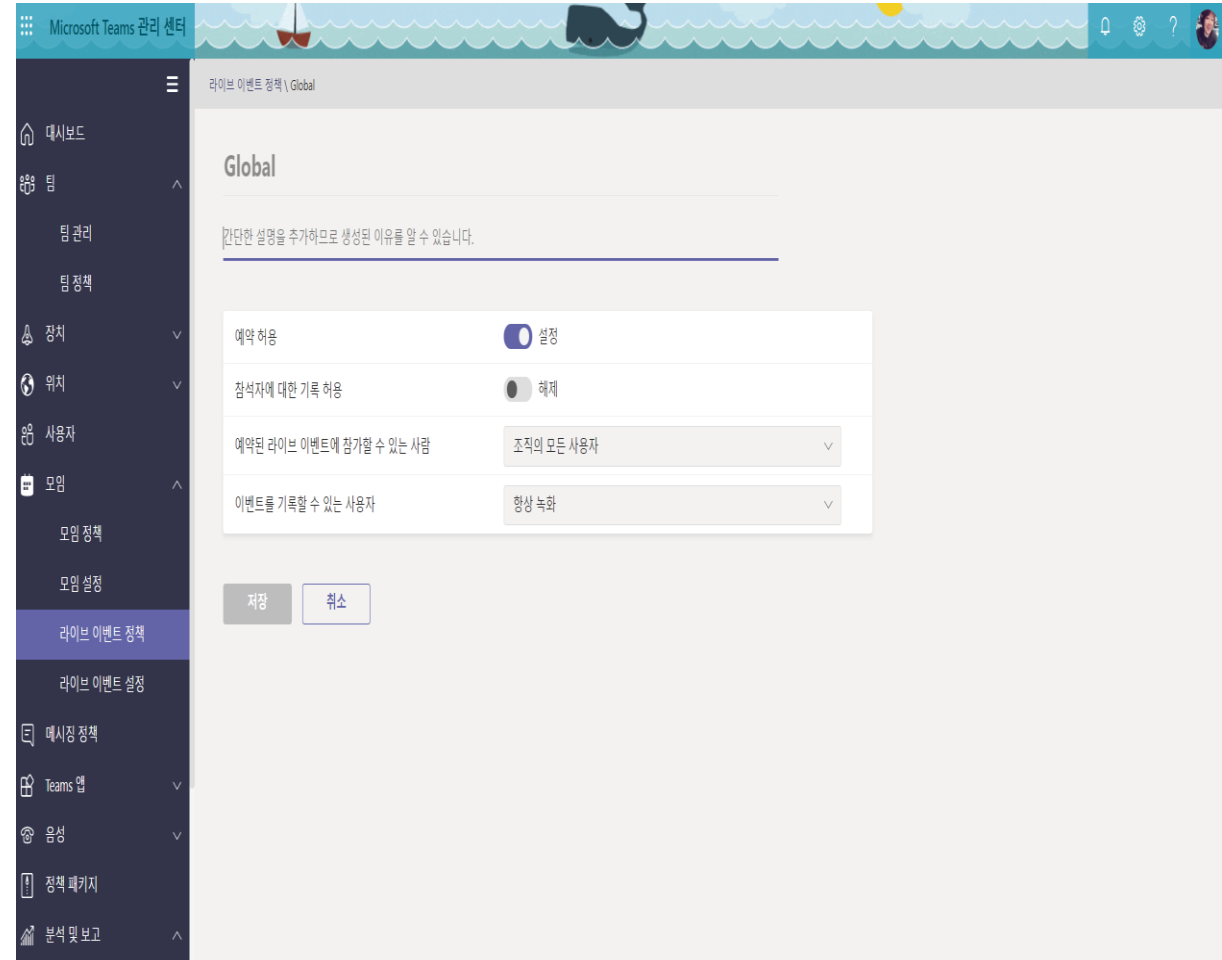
Microsoft Teams 관리 센터

대시보드
팀
팀 관리
팀 정책
장치
위치
사용자
모임
모임 정책
모임 설정
라이브 이벤트 정책
라이브 이벤트 설정
메시징 정책
Teams 앱
음성
정책 패키지
분석 및 보고

라이브 이벤트 정책 \ Global

Global

간단한 설명을 추가하므로 생성된 이유를 알 수 있습니다.

| | |
|---|---|
| 예약 허용 | 설정 |
| 참석자에 대한 기록 허용 | 해제 |
| 예약된 라이브 이벤트에 참가할 수 있는 사람 | 조직의 모든 사용자 |
| 이벤트를 기록할 수 있는 사용자 | 항상 녹화 |

저장
취소